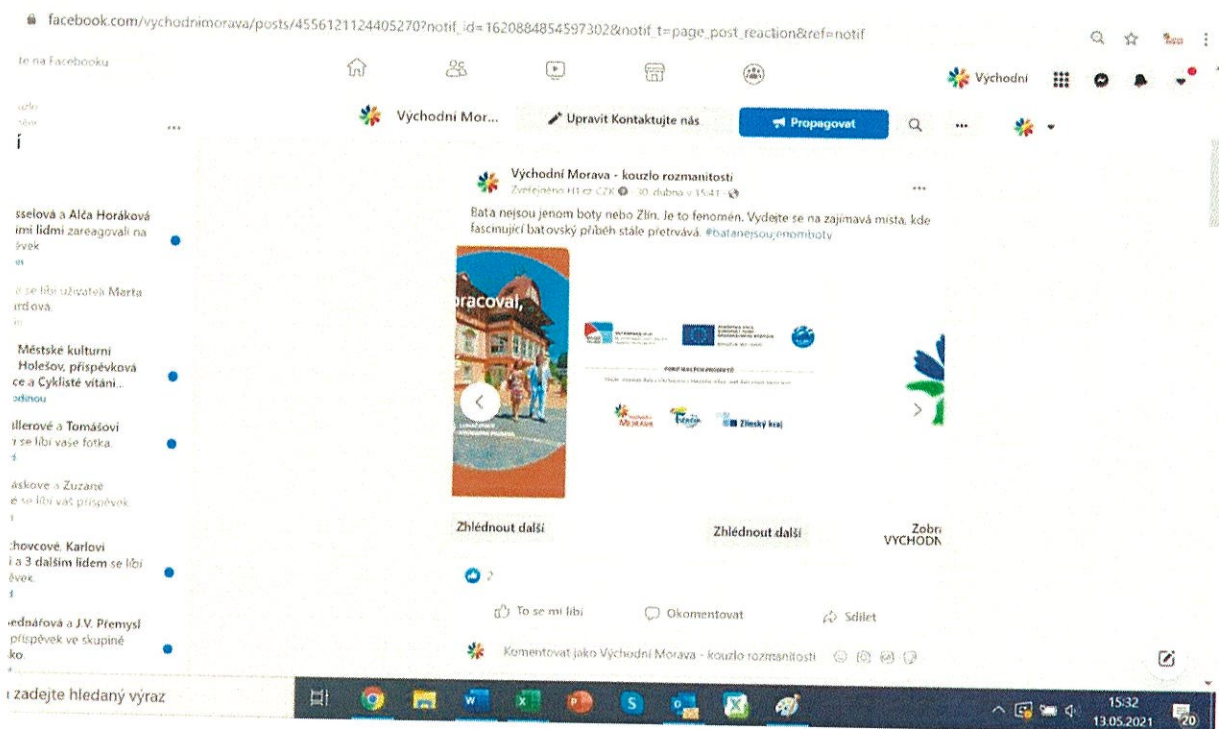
facebook.com/vychodnimorava/posts/4556121124405270?notif_id=1620884854597302&notif_t=page_post_reaction&ref=notif

te na Facebooku

Východní

Východní Mor...

Upravit Kontaktujte nás

Propagovat

í

sselová a Alča Horáková
imi lidmi zareagovali na
ěvek

se líbí uživateli Marta
ardová.

Městské kulturní
Holešov, příspěvková
ce a Cyklisté vítáni..
odinou

illerové a Tomášovi
se líbí vaše fotka.

askové a Zuzaně
se líbí váš příspěvek.

hovcové, Karlovi
i a 3 dalším lidem se líbí
ěvek.

ednářová a J.V. Přemysl
příspěvek ve skupině
ko.

Východní Morava - kouzlo rozmanitosti
Zveřejněno H1 cz CZK · 30. dubna v 15:41 ·

Baťa nejsou jenom boty nebo Zlín. Je to fenomén. Vydejte se na zajímavá místa, kde fascinující baťovský příběh stále přetrvává. #batanejsoujenomboty

racoval,

Zlínský kraj

Zhlédnout další

Zhlédnout další

Zobr
VÝCHODN

2

To se mi líbí

Okomentovat

Sdílet

Komentovat jako Východní Morava - kouzlo rozmanitosti

zadejte hledaný výraz

15:32
13.05.2021

20